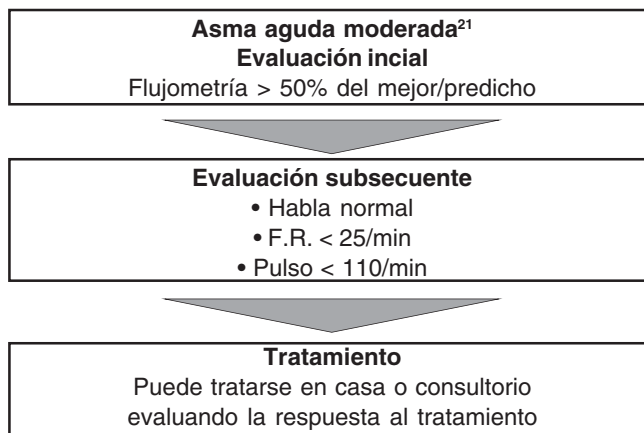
Asma aguda moderada$^{21}$
Evaluación incial
Flujometría > 50% del mejor/predicho

Evaluación subsecuente
• Habla normal
• F.R. < 25/min
• Pulso < 110/min

Tratamiento
Puede tratarse en casa o consultorio evaluando la respuesta al tratamiento